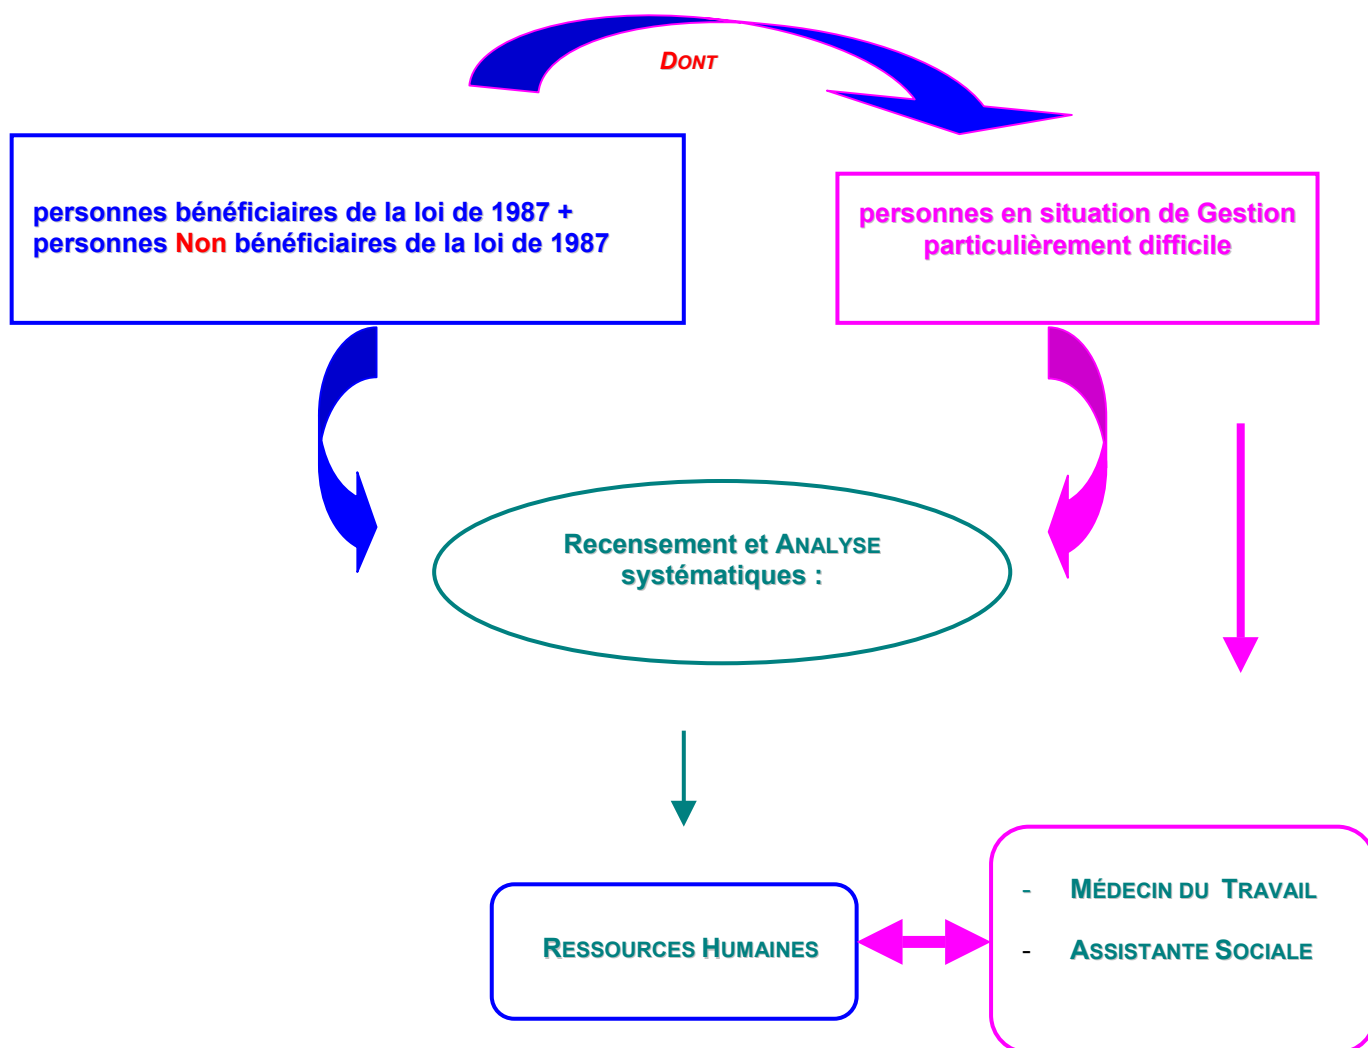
DONT

personnes bénéficiaires de la loi de 1987 +
personnes Non bénéficiaires de la loi de 1987

personnes en situation de Gestion particulièrement difficile

Recensement et ANALYSE systématiques :

RESSOURCES HUMAINES

- MÉDECIN DU TRAVAIL
- ASSISTANTE SOCIALE